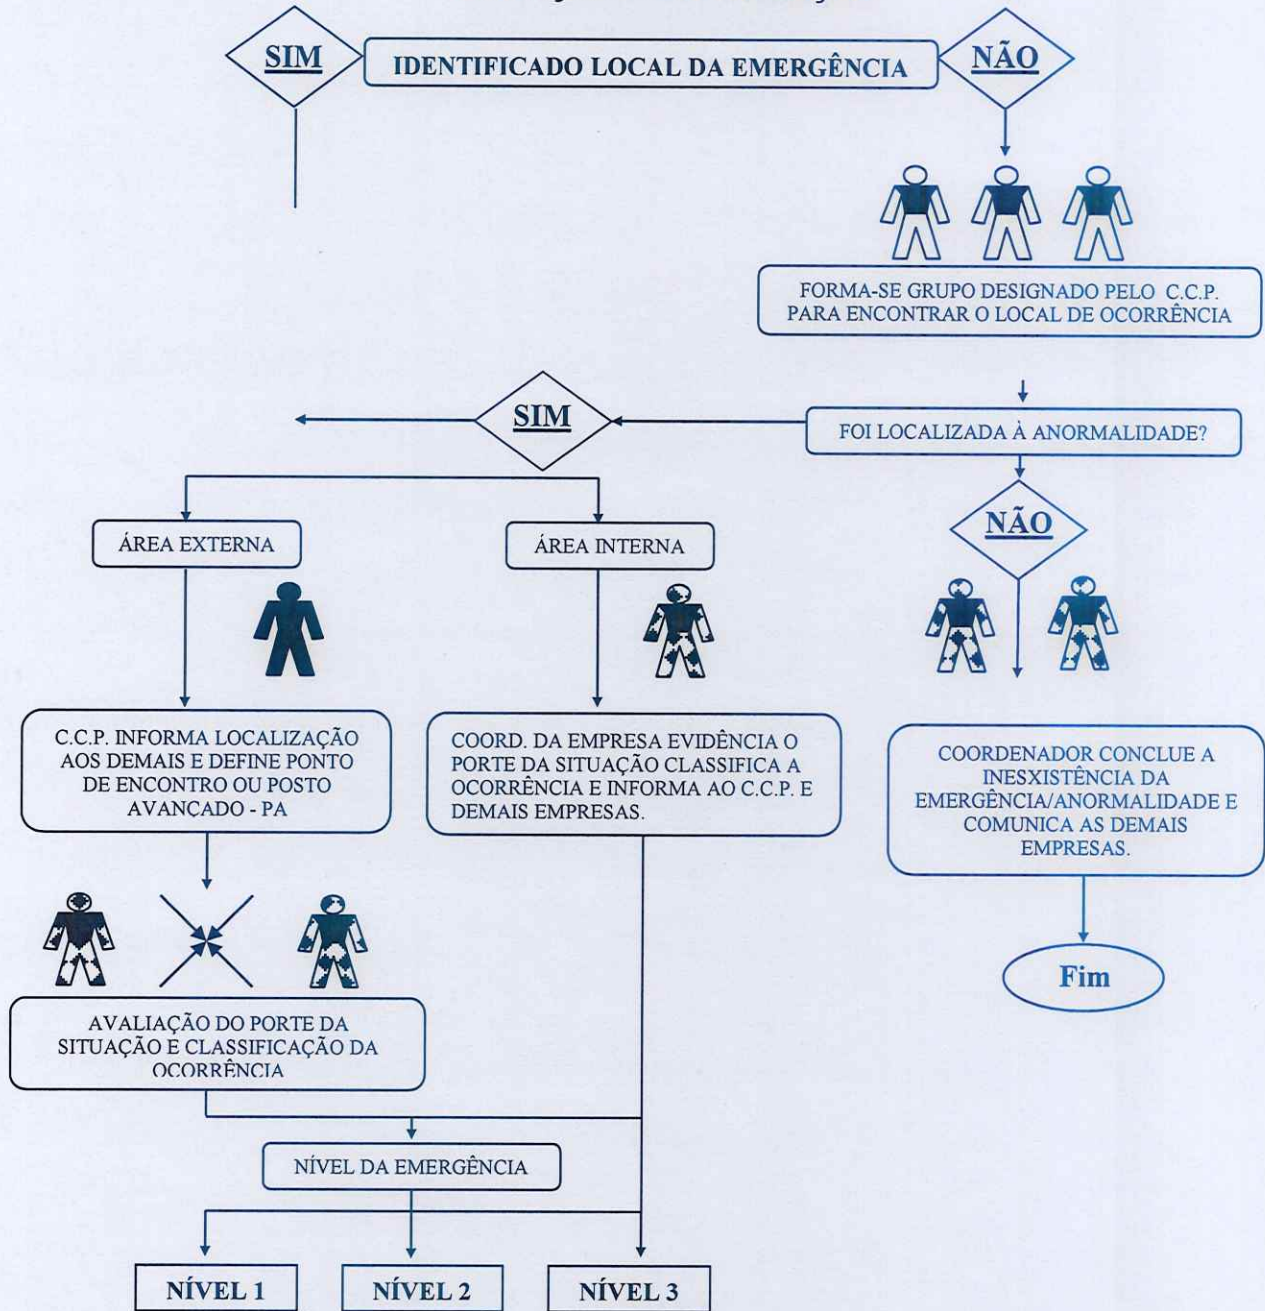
SIM

IDENTIFICADO LOCAL DA EMERGÊNCIA

NÃO

FORMA-SE GRUPO DESIGNADO PELO C.C.P. PARA ENCONTRAR O LOCAL DE OCORRÊNCIA

SIM

FOI LOCALIZADA À ANORMALIDADE?

NÃO

ÁREA EXTERNA

ÁREA INTERNA

C.C.P. INFORMA LOCALIZAÇÃO AOS DEMAIS E DEFINE PONTO DE ENCONTRO OU POSTO AVANÇADO - PA

COORD. DA EMPRESA EVIDÊNCIA O PORTE DA SITUAÇÃO CLASSIFICA A OCORRÊNCIA E INFORMA AO C.C.P. E DEMAIS EMPRESAS.

COORDENADOR CONCLUE A INESXISTÊNCIA DA EMERGÊNCIA/ANORMALIDADE E COMUNICA AS DEMAIS EMPRESAS.

Fim

AVALIAÇÃO DO PORTE DA SITUAÇÃO E CLASSIFICAÇÃO DA OCORRÊNCIA

NÍVEL DA EMERGÊNCIA

NÍVEL 1

NÍVEL 2

NÍVEL 3